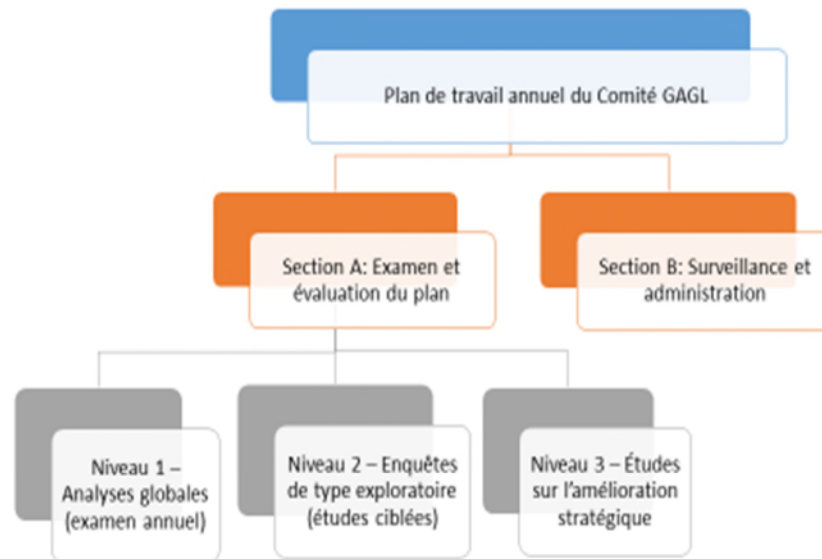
Plan de travail annuel du Comité GAGL

Section A: Examen et évaluation du plan

Section B: Surveillance et administration

Niveau 1 – Analyses globales (examen annuel)

Niveau 2 – Enquêtes de type exploratoire (études ciblées)

Niveau 3 – Études sur l'amélioration stratégique